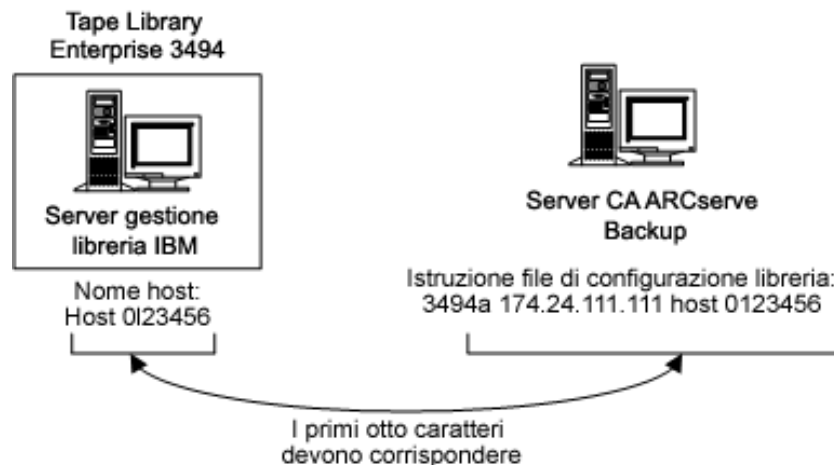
Tape Library Enterprise 3494

Server gestione libreria IBM

Nome host: Host 0l23456

Server CA ARCserve Backup

Istruzione file di configurazione libreria: 3494a 174.24.111.111 host 0123456

I primi otto caratteri devono corrispondere